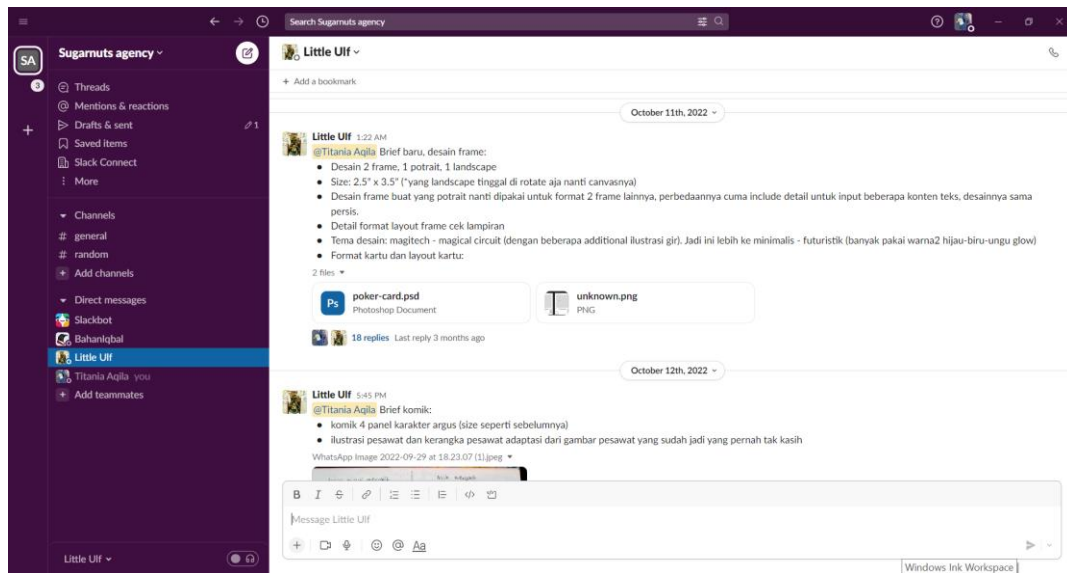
Search Sugarnuts agency

SA
3

Sugarnuts agency
Threads
Mentions & reactions
Drafts & sent 1
Saved items
Slack Connect
More

Channels
# general
# random
+ Add channels

Direct messages
Slackbot
Bahaniqbal
Little Ulf
Titania Aqila you
+ Add teammates

Little Ulf

Little Ulf
+ Add a bookmark

October 11th, 2022

Little Ulf 1:22 AM
@Titania Aqila Brief baru, desain frame:
• Desain 2 frame, 1 potrait, 1 landscape
• Size: 2.5" x 3.5" (*yang landscape tinggal di rotate aja nanti canvasnya)
• Desain frame buat yang potrait nanti dipakai untuk format 2 frame lainnya, perbedaannya cuma include detail untuk input beberapa konten teks, desainnya sama persis.
• Detail format layout frame cek lampiran
• Tema desain: magitech - magical circuit (dengan beberapa additional ilustrasi gir). Jadi ini lebih ke minimalis - futuristik (banyak pakai warna2 hijau-biru-ungu glow)
• Format kartu dan layout kartu:
2 files
poker-card.psd
Photoshop Document
unknown.png
PNG
18 replies Last reply 3 months ago

October 12th, 2022

Little Ulf 5:45 PM
@Titania Aqila Brief komik:
• komik 4 panel karakter argus (size seperti sebelumnya)
• ilustrasi pesawat dan kerangka pesawat adaptasi dari gambar pesawat yang sudah jadi yang pernah tak kasih
WhatsApp Image 2022-09-29 at 18.23.07 (1).jpeg

B I S
Message Little Ulf
Aa
Windows Ink Workspace